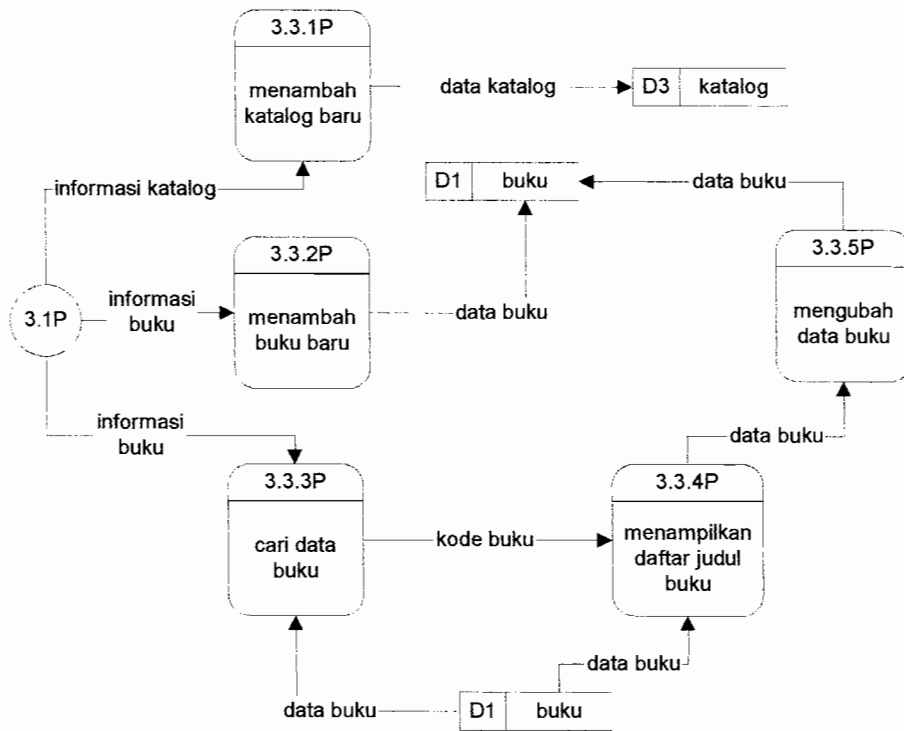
3.3.1P

menambah katalog baru

data katalog

D3 | katalog

informasi katalog

D1 | buku

data buku

3.3.2P

menambah buku baru

3.1P

informasi buku

data buku

3.3.5P

mengubah data buku

informasi buku

data buku

3.3.3P

cari data buku

kode buku

3.3.4P

menampilkan daftar judul buku

data buku

data buku

D1 | buku